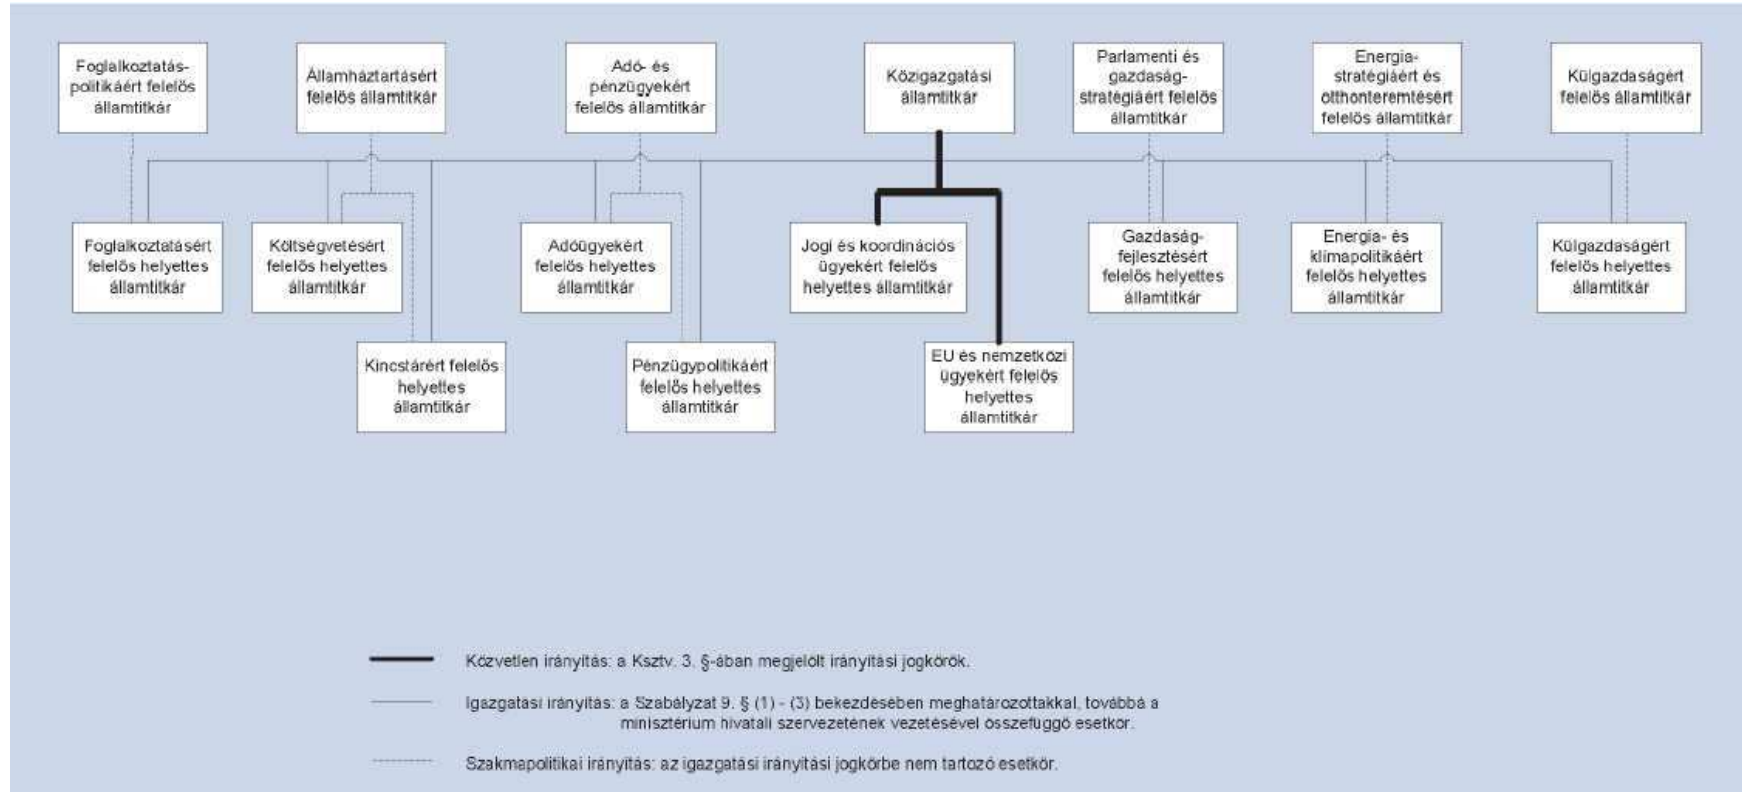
Foglalkoztatáspolitikáért felelős államtitkár

Államháztartásért felelős államtitkár

Adó- és pénzügyekért felelős államtitkár

Közigazgatási államtitkár

Parlamenti és gazdaságstratégiáért felelős államtitkár

Energiastratégiáért és otthonteremtésért felelős államtitkár

Külgazdaságért felelős államtitkár

Foglalkoztatásért felelős helyettes államtitkár

Költségvetésért felelős helyettes államtitkár

Adóügyekért felelős helyettes államtitkár

Jogi és koordinációs ügyekért felelős helyettes államtitkár

Gazdaságfejlesztésért felelős helyettes államtitkár

Energia- és klímapolitikáért felelős helyettes államtitkár

Külgazdaságért felelős helyettes államtitkár

Kincstárért felelős helyettes államtitkár

Pénzügypolitikáért felelős helyettes államtitkár

EU és nemzetközi ügyekért felelős helyettes államtitkár

Közvetlen irányítás: a Ksztv. 3. §-ában megjelölt irányítási jogkörök.

Igazgatási irányítás: a Szabályzat 9. § (1) - (3) bekezdésében meghatározottakkal, továbbá a minisztérium hivatali szervezetének vezetésével összefüggő esetkör.

Szakmapolitikai irányítás: az igazgatási irányítási jogkörbe nem tartozó esetkör.